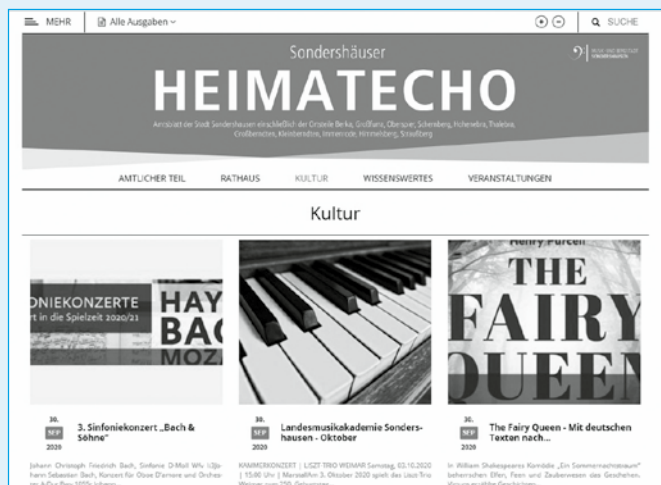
MEHR | Alle Ausgaben | SUCHE

Sondershäuser

HEIMATECHO

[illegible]

Amtsblatt der Stadt Sondershausen einschließlich der Ortsteile Berka, Großfurra, Oberspier, Schernberg, Hohenebra, Thalebra, Großberndten, Kleinberndten, Immenrode, Himmelsberg, Straußberg

AMTLICHER TEIL | RATHAUS | KULTUR | WISSENSWERTES | VERANSTALTUNGEN

Kultur

ONIEKONZERTE
rt in die Spielzeit 2020/21

HAY
BAC
MOZ

30. SEP 2020

3. Sinfoniekonzert „Bach & Söhne"

Johann Christoph Friedrich Bach, Sinfonie D-Moll Wfv I/3Johann Sebastian Bach, Konzert für Oboe D'amore und Orchester A-Dur Bwv 1055r Johann

30. SEP 2020

Landesmusikakademie Sondershausen - Oktober

KAMMERKONZERT | LISZT TRIO WEIMAR Samstag, 03.10.2020 | 15:00 Uhr | Marmorsaal Am 3. Oktober 2020 spielt das Liszt Trio Weimar zum 250. Geburtstag

Henry Purcell

THE FAIRY QUEEN

30. SEP 2020

The Fairy Queen - Mit deutschen Texten nach...

In William Shakespeares Komödie „Ein Sommernachtstraum" beherrschen Elfen, Feen und Zauberwesen das Geschehen. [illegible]